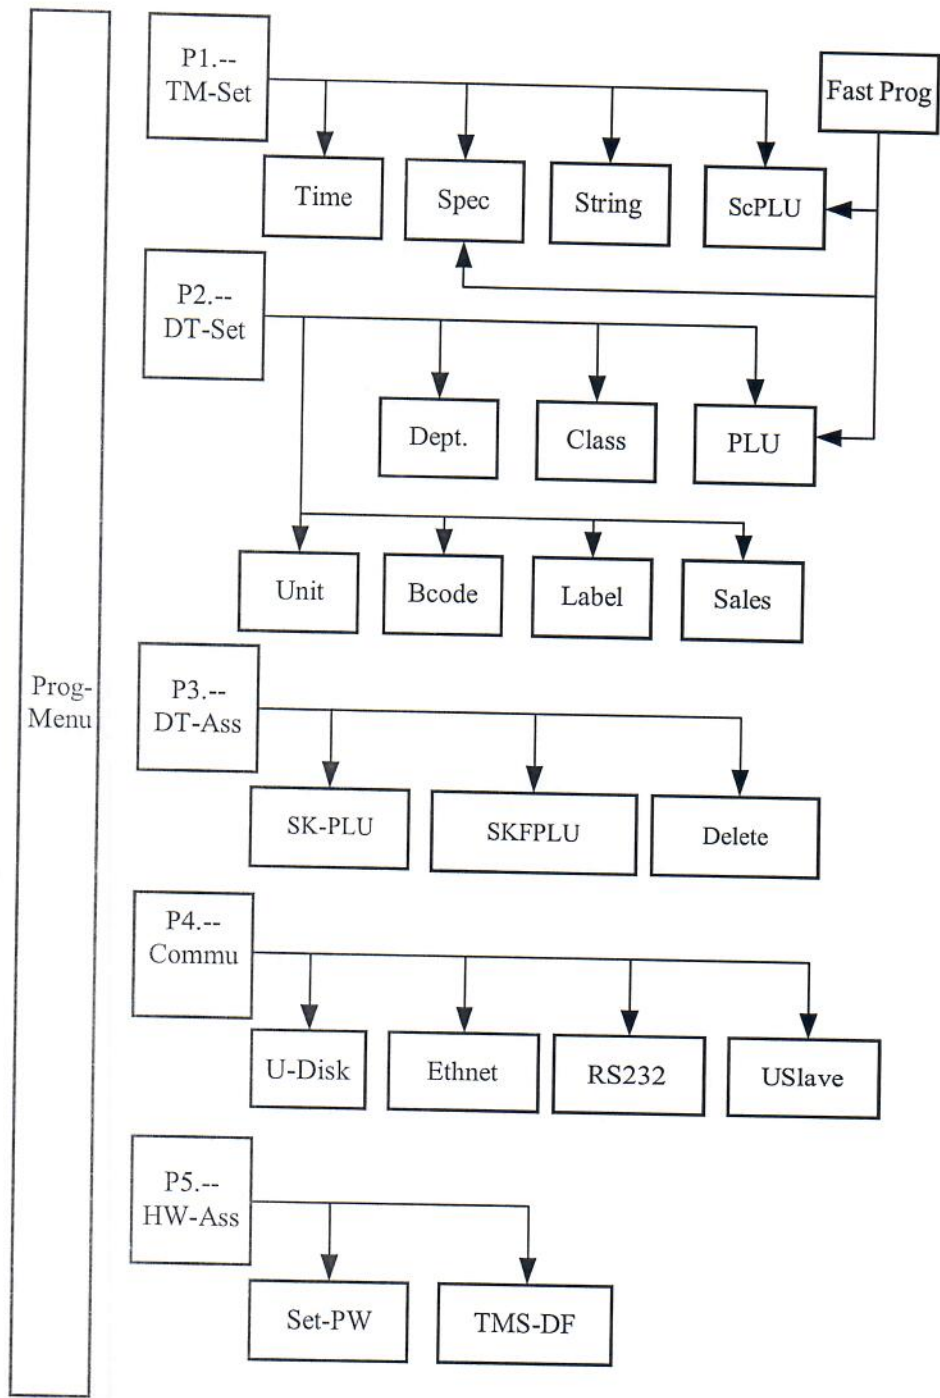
Prog-Menu

P1.--
TM-Set

Fast Prog

Time

Spec

String

ScPLU

P2.--
DT-Set

Dept.

Class

PLU

Unit

Bcode

Label

Sales

P3.--
DT-Ass

SK-PLU

SKFPLU

Delete

P4.--
Commu

U-Disk

Ethnet

RS232

USlave

P5.--
HW-Ass

Set-PW

TMS-DF